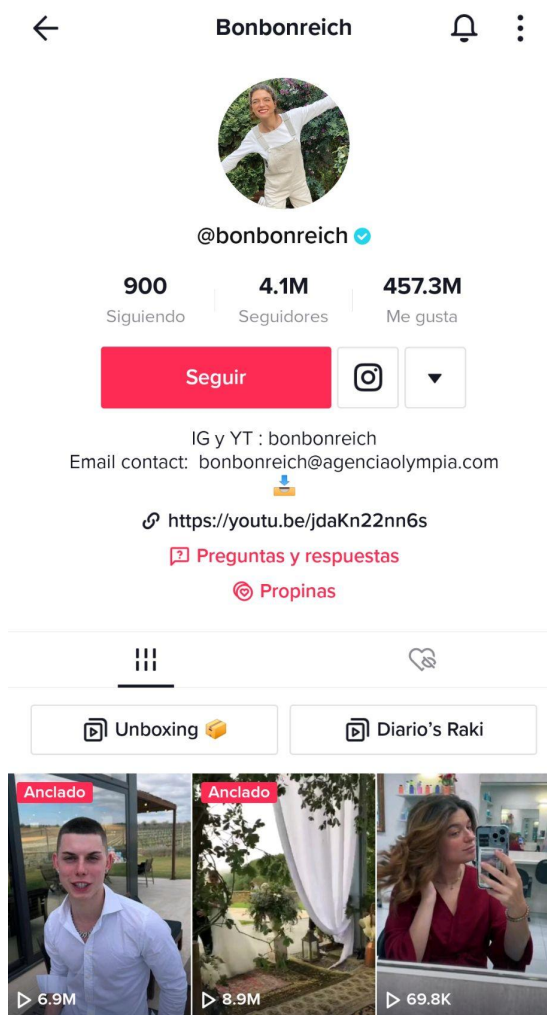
Bonbonreich

@bonbonreich

900 Siguiendo | 4.1M Seguidores | 457.3M Me gusta

Seguir

IG y YT : bonbonreich
Email contact: bonbonreich@agenciaolympia.com

https://youtu.be/jdaKn22nn6s

Preguntas y respuestas

Propinas

Unboxing

Diario's Raki

Anclado
6.9M

Anclado
8.9M

69.8K